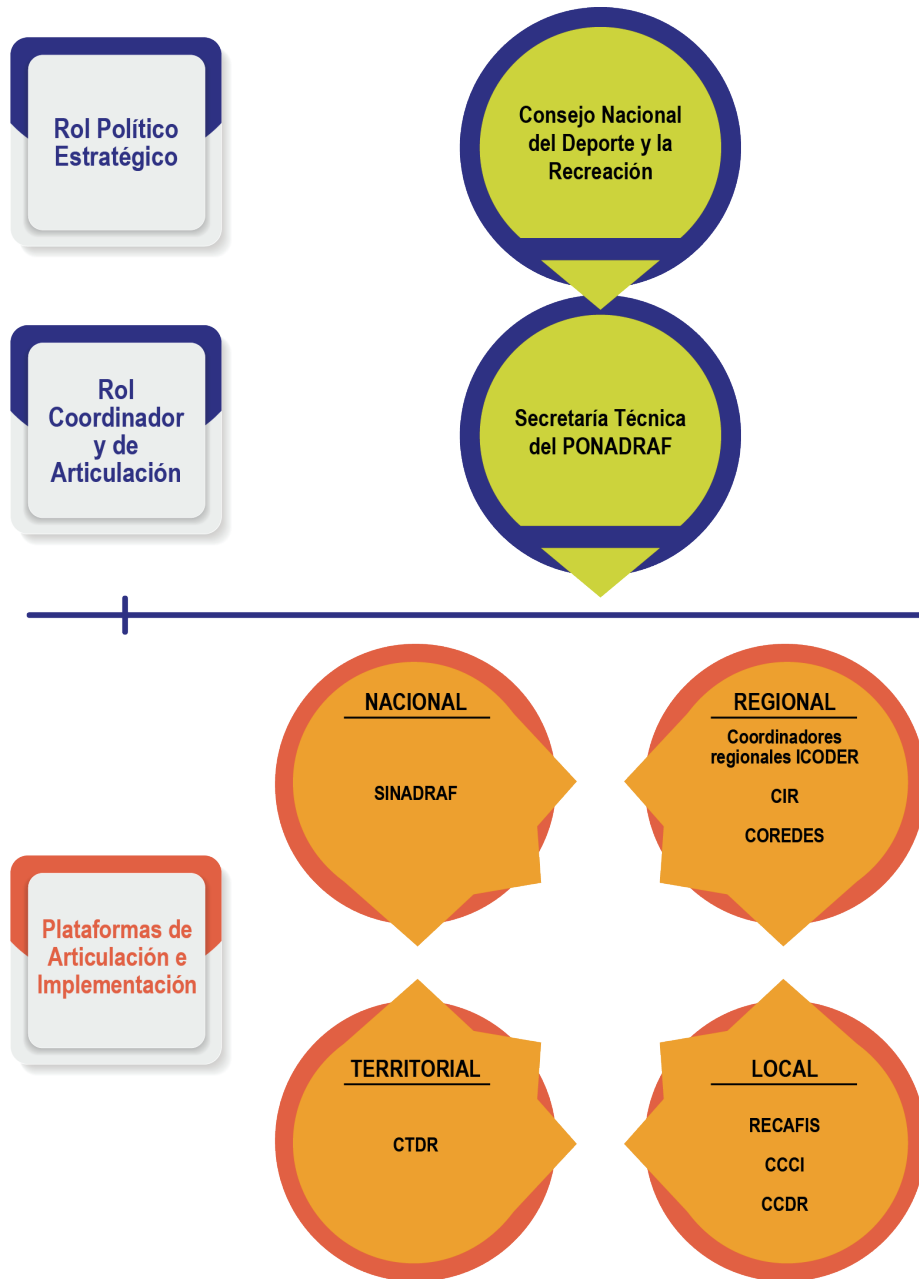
Rol Político Estratégico

Consejo Nacional del Deporte y la Recreación

Rol Coordinador y de Articulación

Secretaría Técnica del PONADRAF

Plataformas de Articulación e Implementación

NACIONAL

SINADRAF

REGIONAL

Coordinadores regionales ICODER

CIR

COREDES

TERRITORIAL

CTDR

LOCAL

RECAFIS

CCCI

CCDR